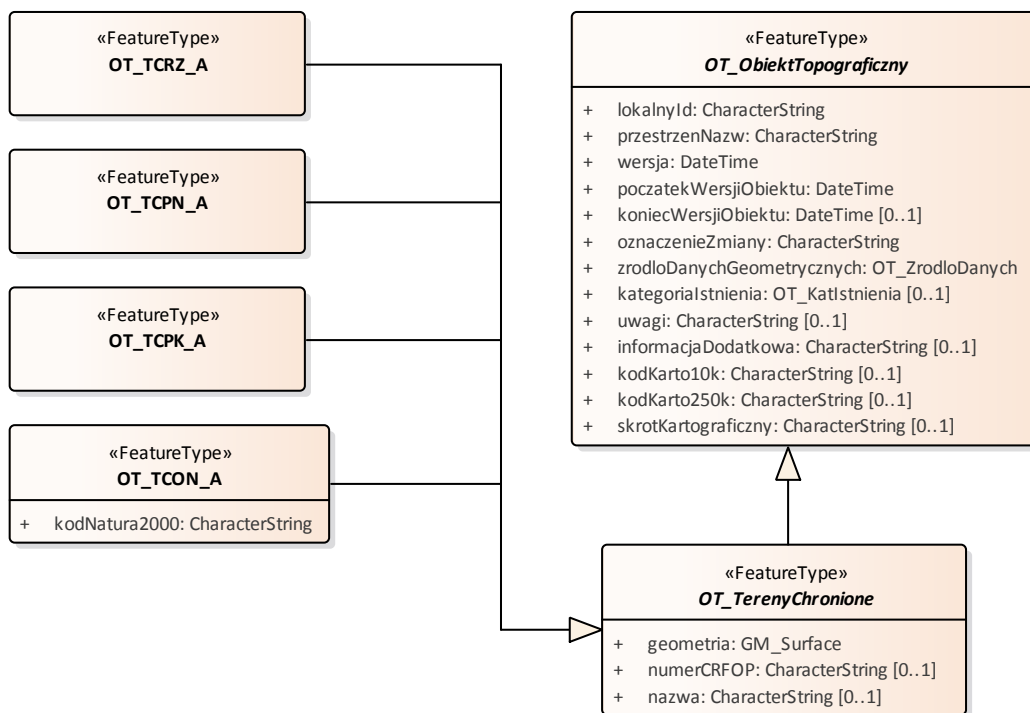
«FeatureType»
OT_TCRZ_A

«FeatureType»
OT_TCPN_A

«FeatureType»
OT_TCPK_A

«FeatureType»
OT_TCON_A

+ kodNatura2000: CharacterString

«FeatureType»
OT_ObiektTopograficzny

+ lokalnyId: CharacterString
+ przestrzenNazw: CharacterString
+ wersja: DateTime
+ poczatekWersjiObiektu: DateTime
+ koniecWersjiObiektu: DateTime [0..1]
+ oznaczenieZmiany: CharacterString
+ zrodloDanychGeometrycznych: OT_ZrodloDanych
+ kategoriaIstnienia: OT_KatIstnienia [0..1]
+ uwagi: CharacterString [0..1]
+ informacjaDodatkowa: CharacterString [0..1]
+ kodKarto10k: CharacterString [0..1]
+ kodKarto250k: CharacterString [0..1]
+ skrotKartograficzny: CharacterString [0..1]

«FeatureType»
OT_TerenyChronione

+ geometria: GM_Surface
+ numerCRFOP: CharacterString [0..1]
+ nazwa: CharacterString [0..1]